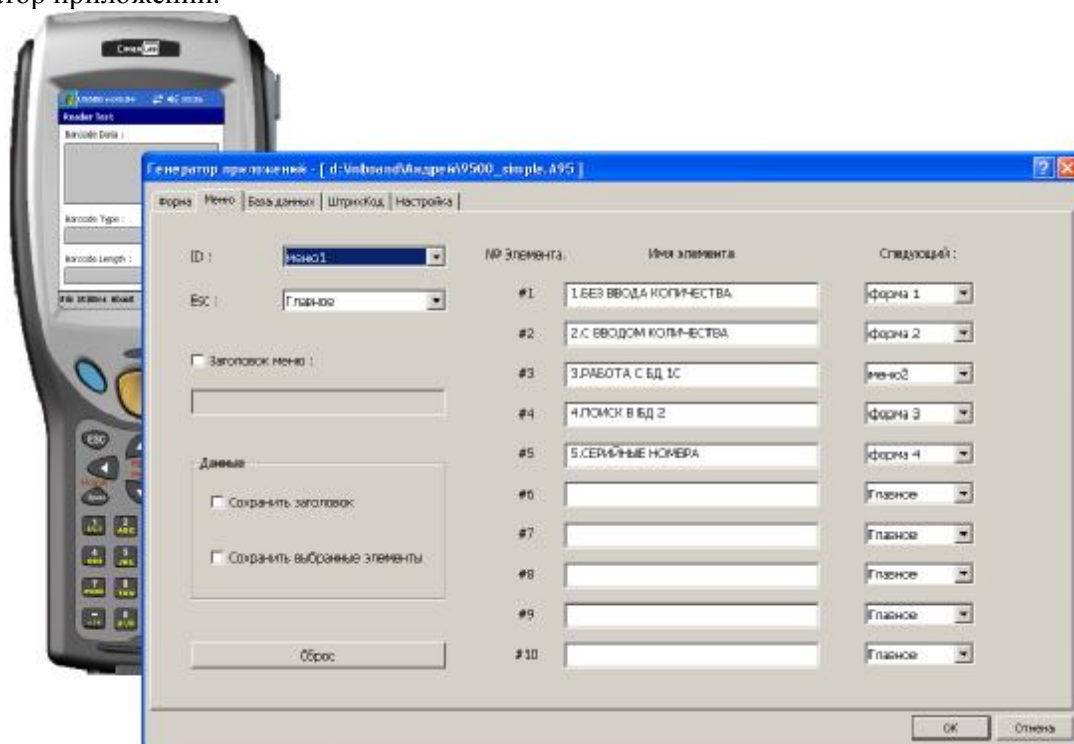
тор приложений.

CipherLab

Reader Test
Barcode Data :
Barcode Type :
Barcode Length :

Генератор приложений - [ d:\Inbound\Андрей\9500_simple.A95 ]

Форма | Меню | База данных | ШтрихКод | Настройка

ID : Меню1
Esc : Главное

☐ Заголовок меню :

Данные
☐ Сохранить заголовок
☐ Сохранить выбранные элементы

Сброс

| № Элемента. | Имя элемента | Следующий : |
|---|---|---|
| #1 | 1.БЕЗ ВВОДА КОЛИЧЕСТВА | форма 1 |
| #2 | 2.С ВВОДОМ КОЛИЧЕСТВА | форма 2 |
| #3 | 3.РАБОТА С БД 1С | меню2 |
| #4 | 4.ПОИСК В БД 2 | форма 3 |
| #5 | 5.СЕРИЙНЫЕ НОМЕРА | форма 4 |
| #6 | | Главное |
| #7 | | Главное |
| #8 | | Главное |
| #9 | | Главное |
| #10 | | Главное |

OK | Отмена